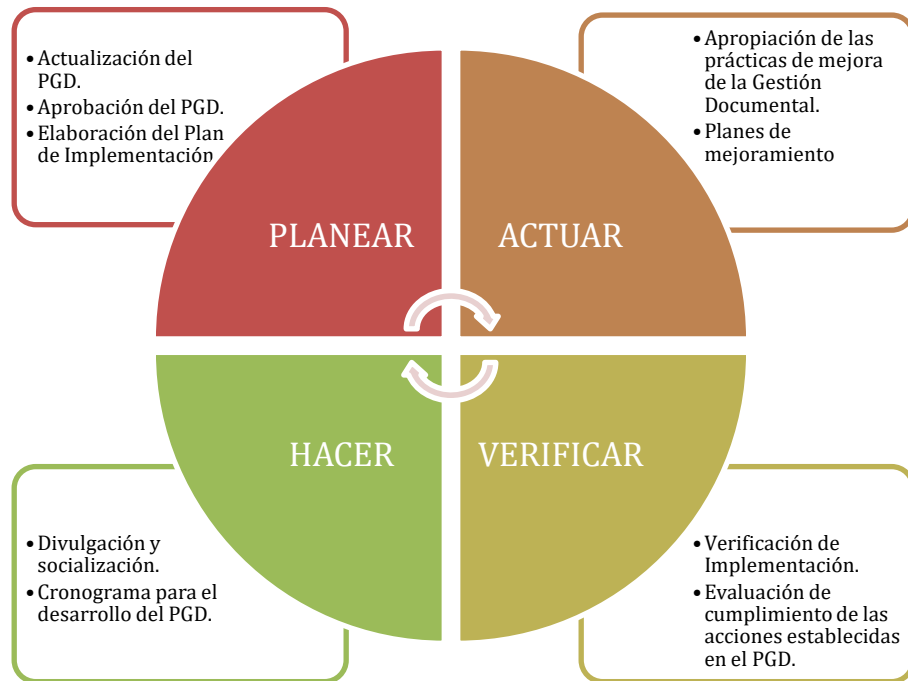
• Actualización del PGD.
• Aprobación del PGD.
• Elaboración del Plan de Implementación

• Apropiación de las prácticas de mejora de la Gestión Documental.
• Planes de mejoramiento

PLANEAR

ACTUAR

HACER

VERIFICAR

• Divulgación y socialización.
• Cronograma para el desarrollo del PGD.

• Verificación de Implementación.
• Evaluación de cumplimiento de las acciones establecidas en el PGD.